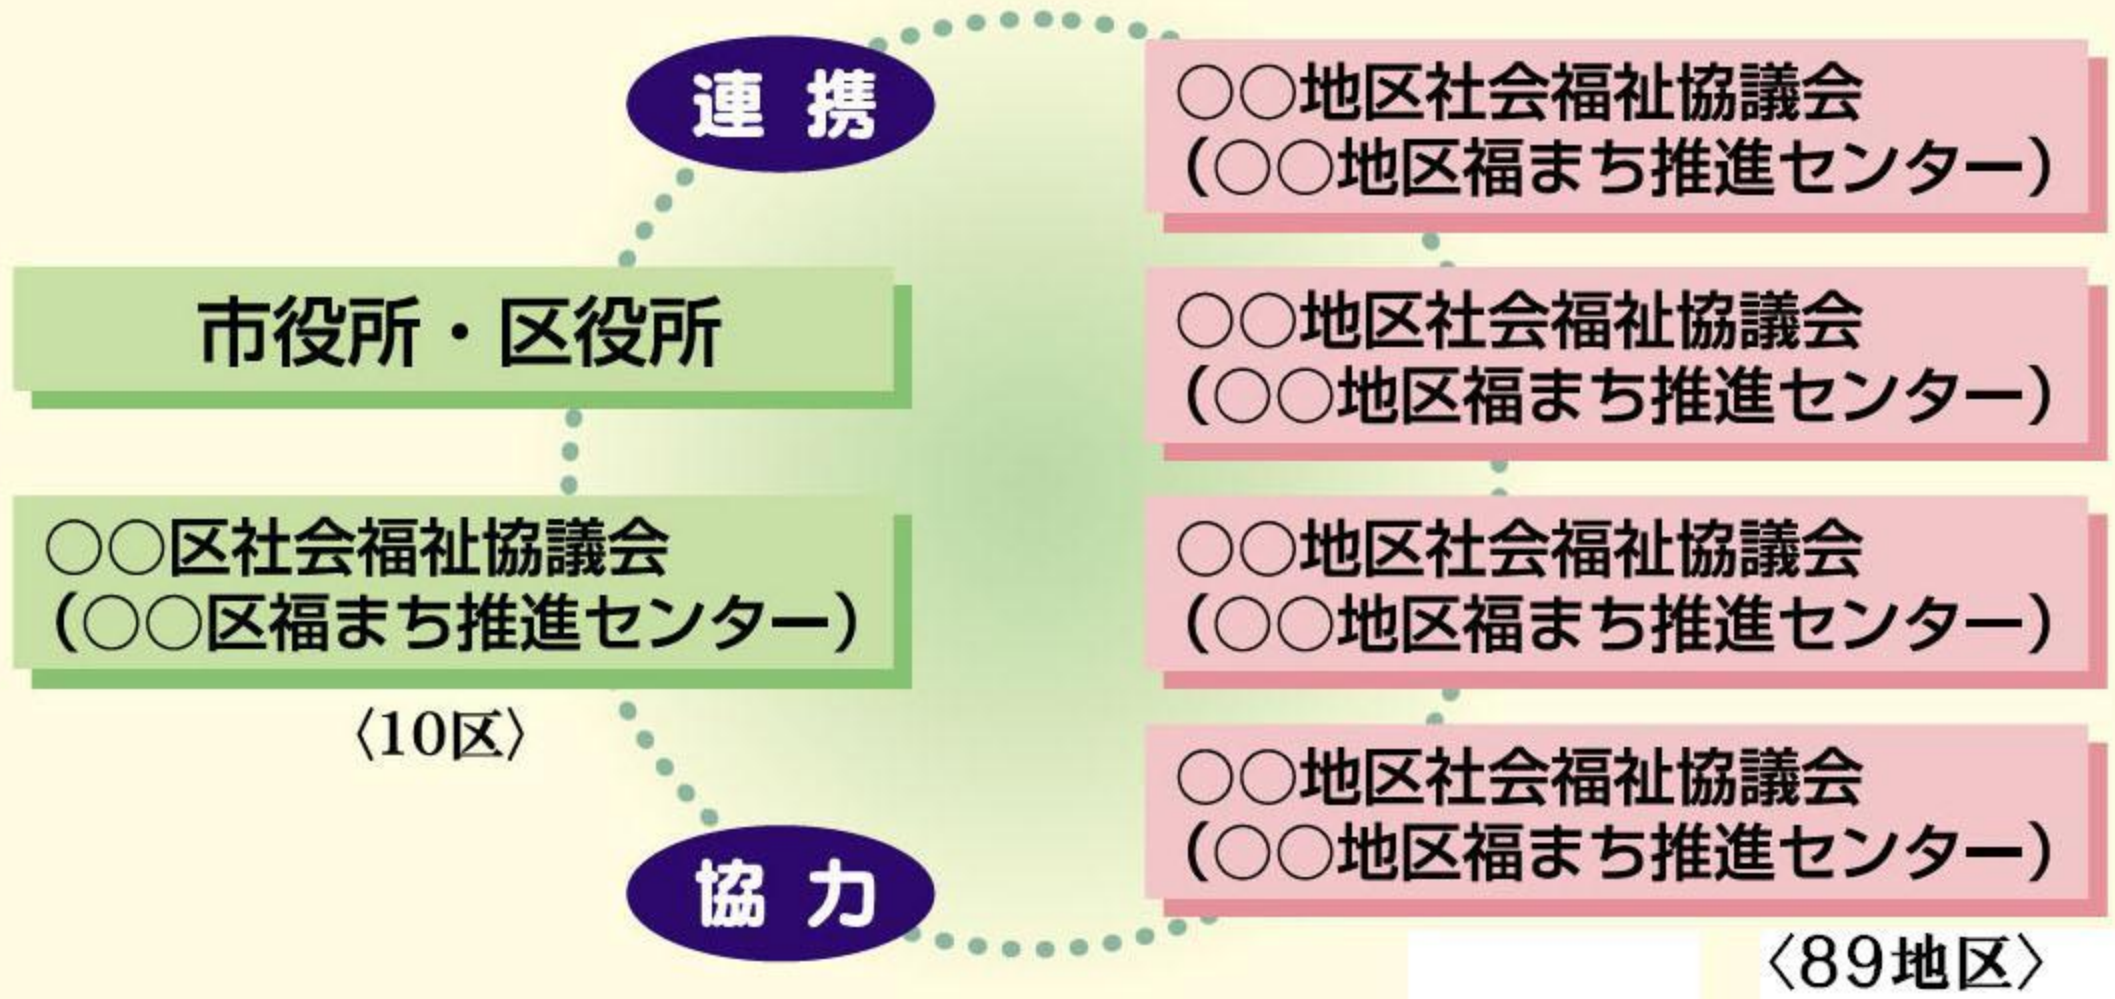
連携

市役所・区役所

○○区社会福祉協議会
(○○区福まち推進センター)

〈10区〉

協力

○○地区社会福祉協議会
(○○地区福まち推進センター)

○○地区社会福祉協議会
(○○地区福まち推進センター)

○○地区社会福祉協議会
(○○地区福まち推進センター)

○○地区社会福祉協議会
(○○地区福まち推進センター)

〈89地区〉